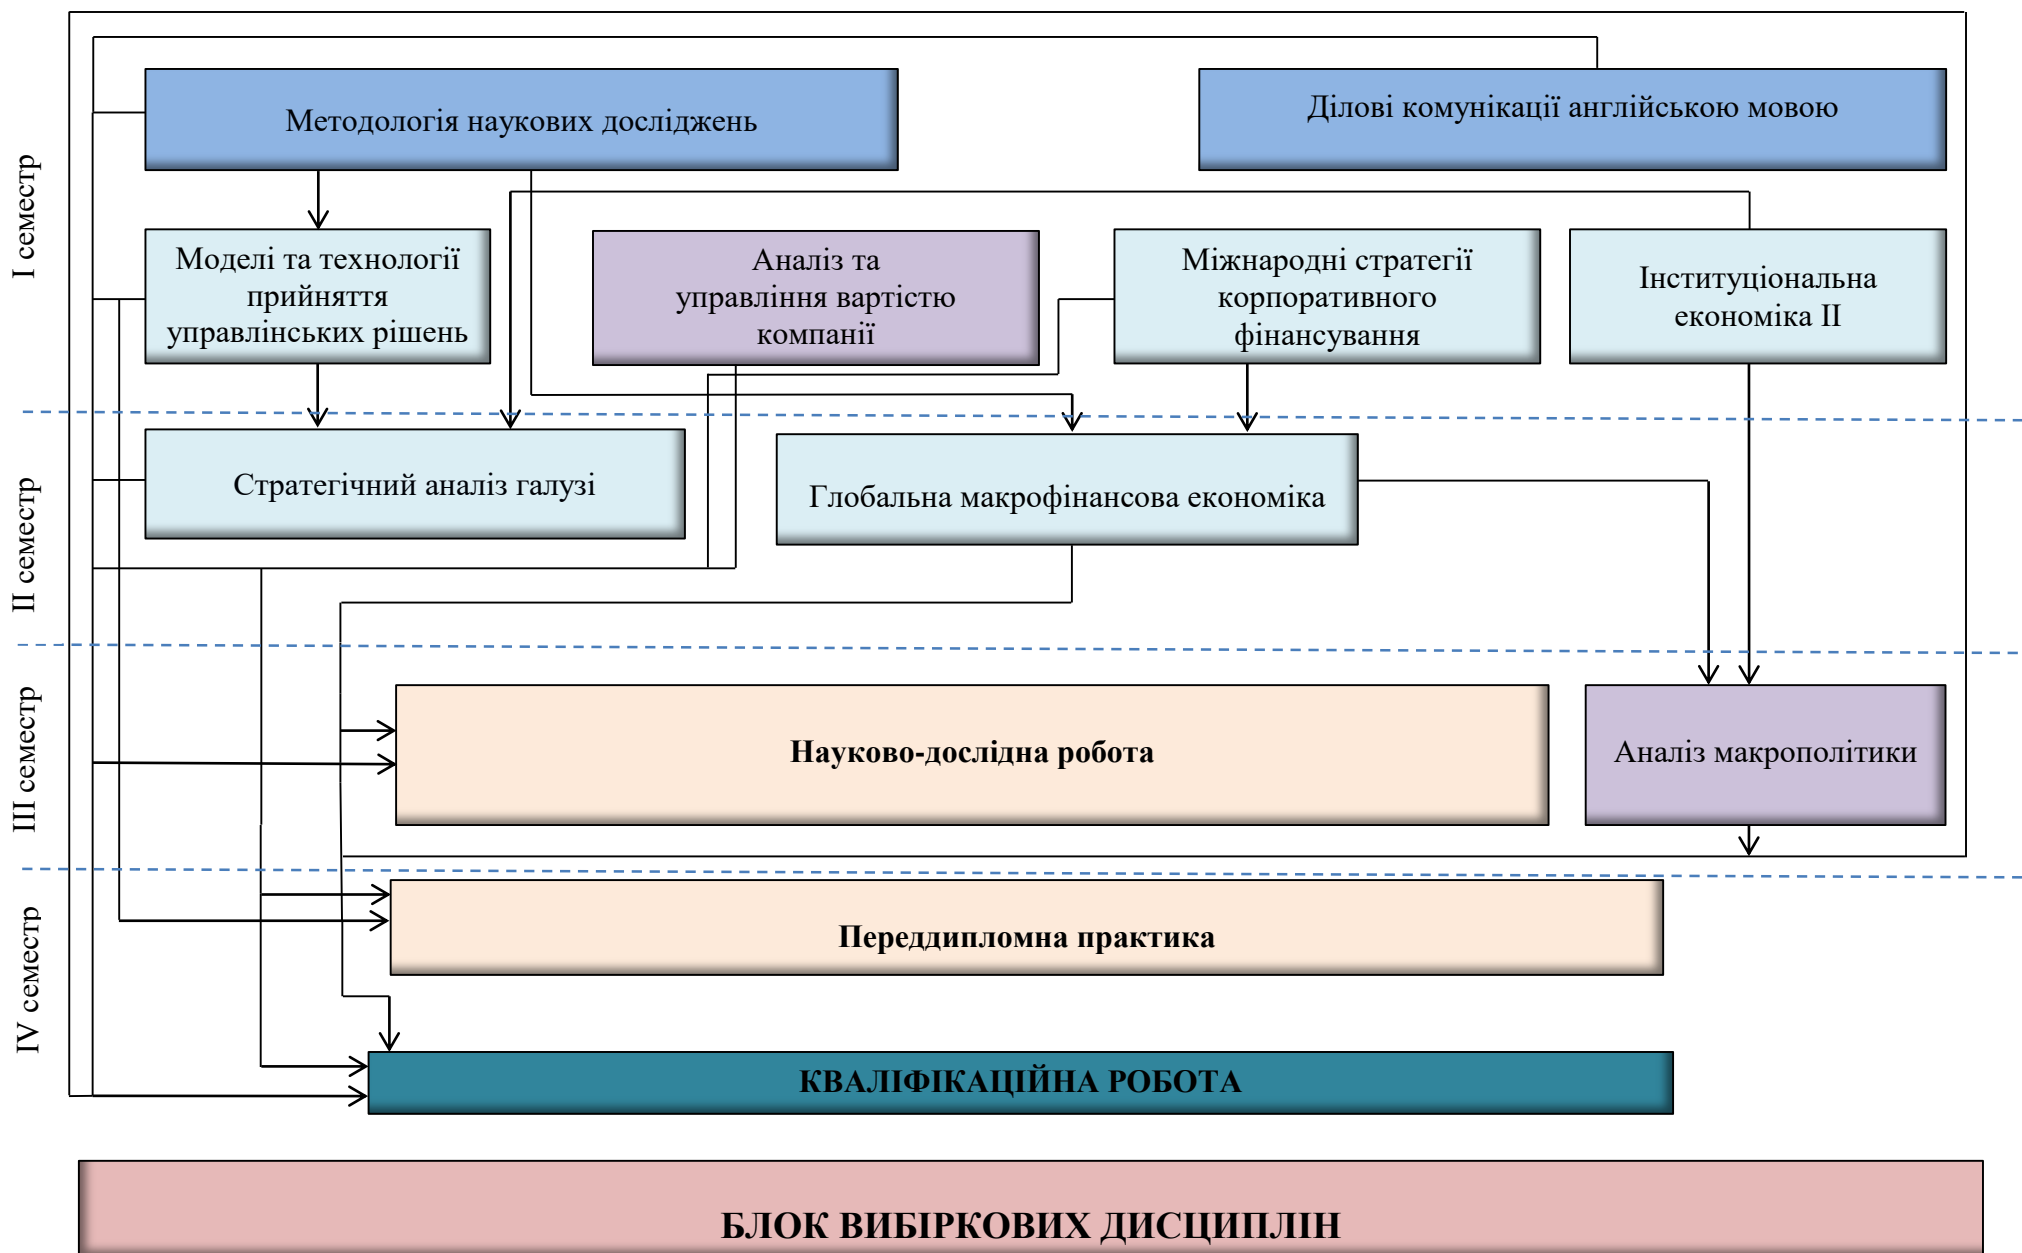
I семестр

Методологія наукових досліджень

Ділові комунікації англійською мовою

Моделі та технології прийняття управлінських рішень

Аналіз та управління вартістю компанії

Міжнародні стратегії корпоративного фінансування

Інституціональна економіка II

II семестр

Стратегічний аналіз галузі

Глобальна макрофінансова економіка

III семестр

Науково-дослідна робота

Аналіз макрополітики

IV семестр

Переддипломна практика

КВАЛІФІКАЦІЙНА РОБОТА

БЛОК ВИБІРКОВИХ ДИСЦИПЛІН